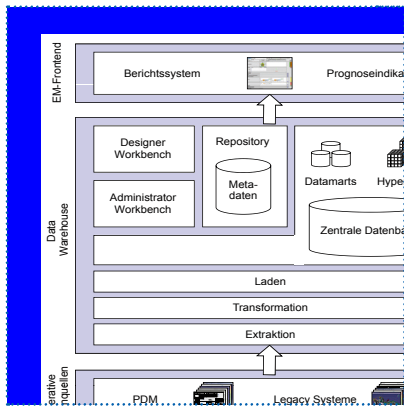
EM-Frontend

Berichtssystem

Prognoseindika

Data Warehouse

Designer Workbench

Repository

Meta-daten

Datamarts

Hype

Administrator Workbench

Zentrale Datenba

Laden

Transformation

Extraktion

erative quellen

PDM

Legacy Systeme